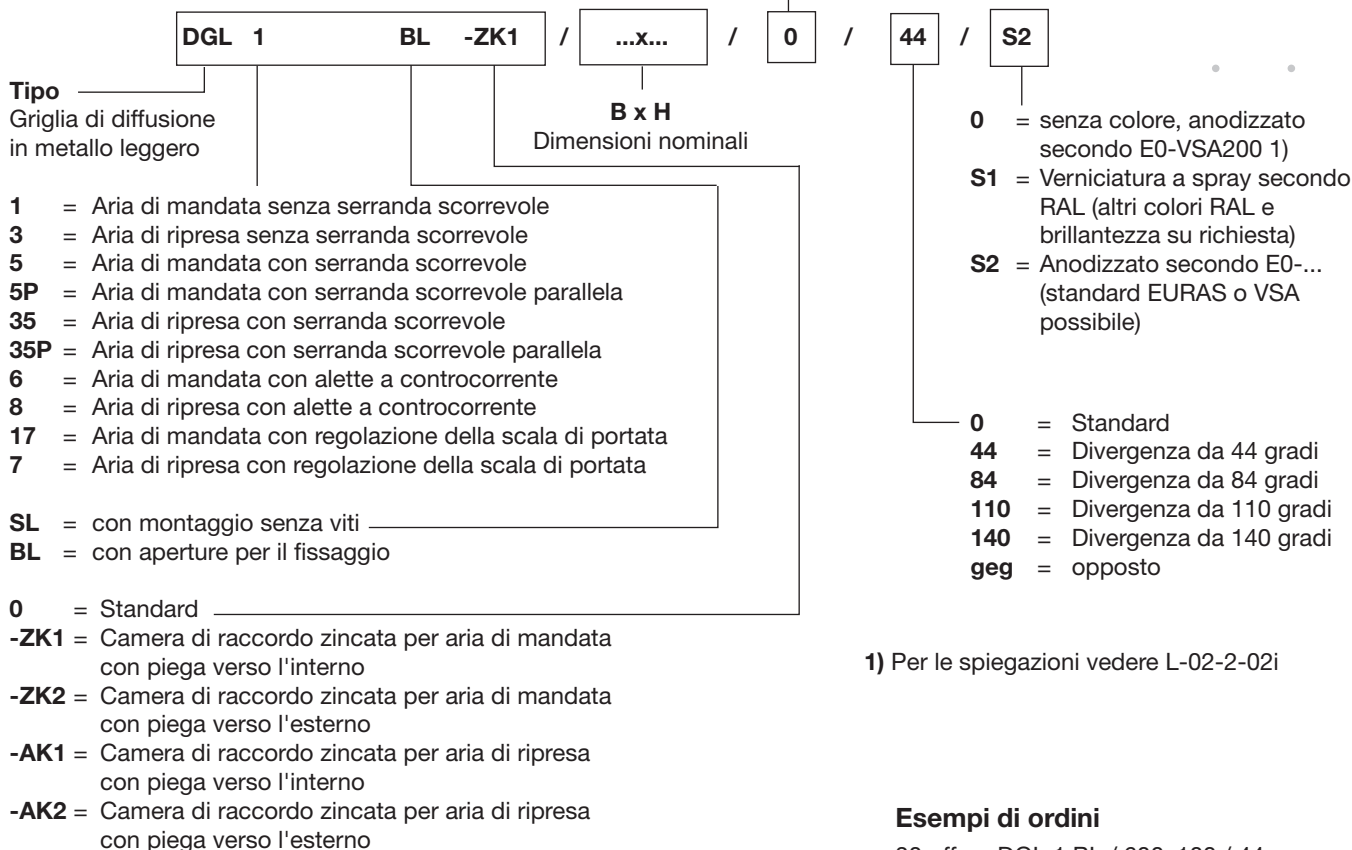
DGL 1 BL -ZK1 / ...x... / 0 / 44 / S2

Tipo
Griglia di diffusione in metallo leggero

B x H
Dimensioni nominali

1 = Aria di mandata senza serranda scorrevole
3 = Aria di ripresa senza serranda scorrevole
5 = Aria di mandata con serranda scorrevole
5P = Aria di mandata con serranda scorrevole parallela
35 = Aria di ripresa con serranda scorrevole
35P = Aria di ripresa con serranda scorrevole parallela
6 = Aria di mandata con alette a controcorrente
8 = Aria di ripresa con alette a controcorrente
17 = Aria di mandata con regolazione della scala di portata
7 = Aria di ripresa con regolazione della scala di portata

SL = con montaggio senza viti
BL = con aperture per il fissaggio

0 = Standard
-ZK1 = Camera di raccordo zincata per aria di mandata con piega verso l'interno
-ZK2 = Camera di raccordo zincata per aria di mandata con piega verso l'esterno
-AK1 = Camera di raccordo zincata per aria di ripresa con piega verso l'interno
-AK2 = Camera di raccordo zincata per aria di ripresa con piega verso l'esterno

0 = senza colore, anodizzato secondo E0-VSA200 1)
S1 = Verniciatura a spray secondo RAL (altri colori RAL e brillantezza su richiesta)
S2 = Anodizzato secondo E0-... (standard EURAS o VSA possibile)

0 = Standard
44 = Divergenza da 44 gradi
84 = Divergenza da 84 gradi
110 = Divergenza da 110 gradi
140 = Divergenza da 140 gradi
geg = opposto

1) Per le spiegazioni vedere L-02-2-02i

Esempi di ordini
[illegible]